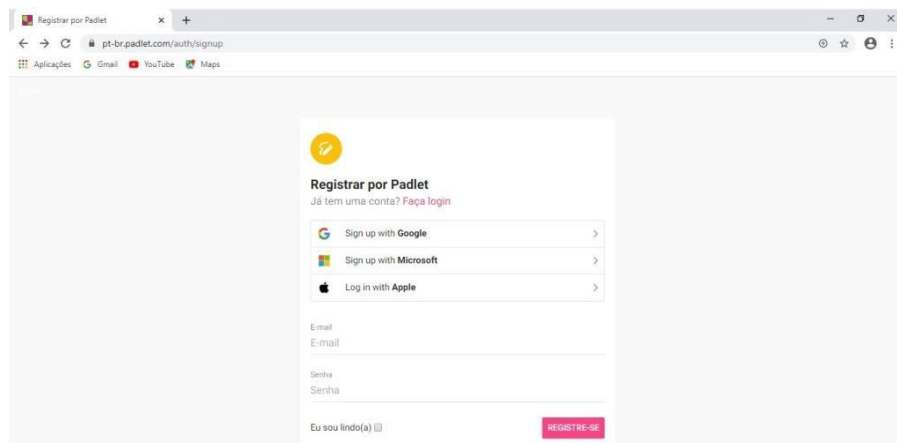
Registrar por Padlet ×  +

pt-br.padlet.com/auth/signup

Aplicações  Gmail  YouTube  Maps

Registrar por Padlet
Já tem uma conta? Faça login

Sign up with **Google**

Sign up with **Microsoft**

Log in with **Apple**

E-mail
E-mail

Senha
Senha

Eu sou lindo(a)

REGISTRE-SE